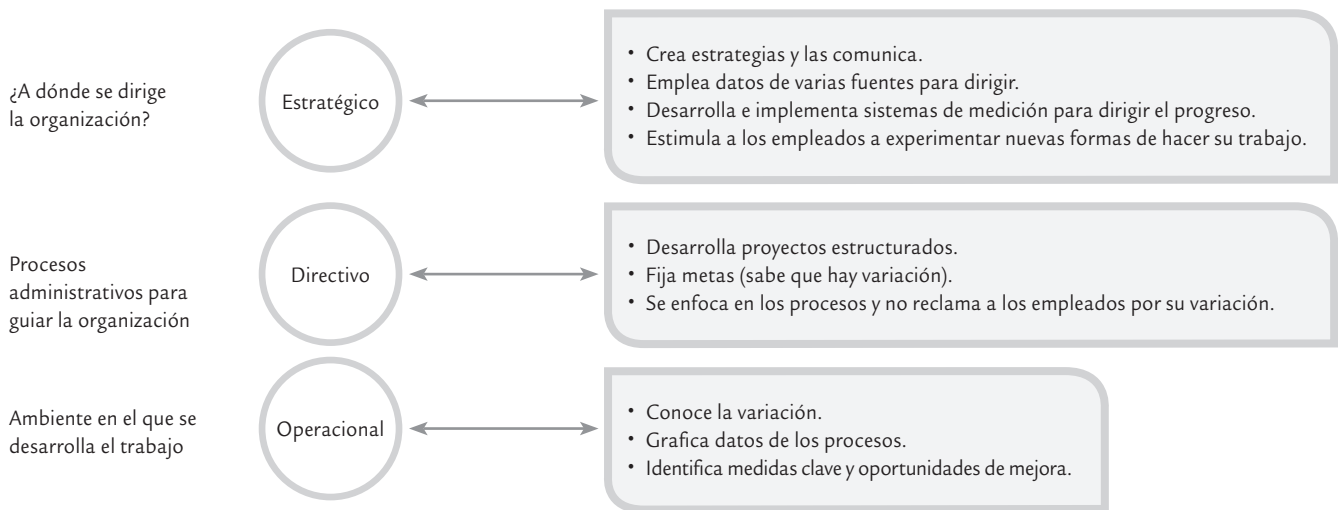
¿A dónde se dirige la organización?

Estratégico

• Crea estrategias y las comunica.
• Emplea datos de varias fuentes para dirigir.
• Desarrolla e implementa sistemas de medición para dirigir el progreso.
• Estimula a los empleados a experimentar nuevas formas de hacer su trabajo.

Procesos administrativos para guiar la organización

Directivo

• Desarrolla proyectos estructurados.
• Fija metas (sabe que hay variación).
• Se enfoca en los procesos y no reclama a los empleados por su variación.

Ambiente en el que se desarrolla el trabajo

Operacional

• Conoce la variación.
• Grafica datos de los procesos.
• Identifica medidas clave y oportunidades de mejora.